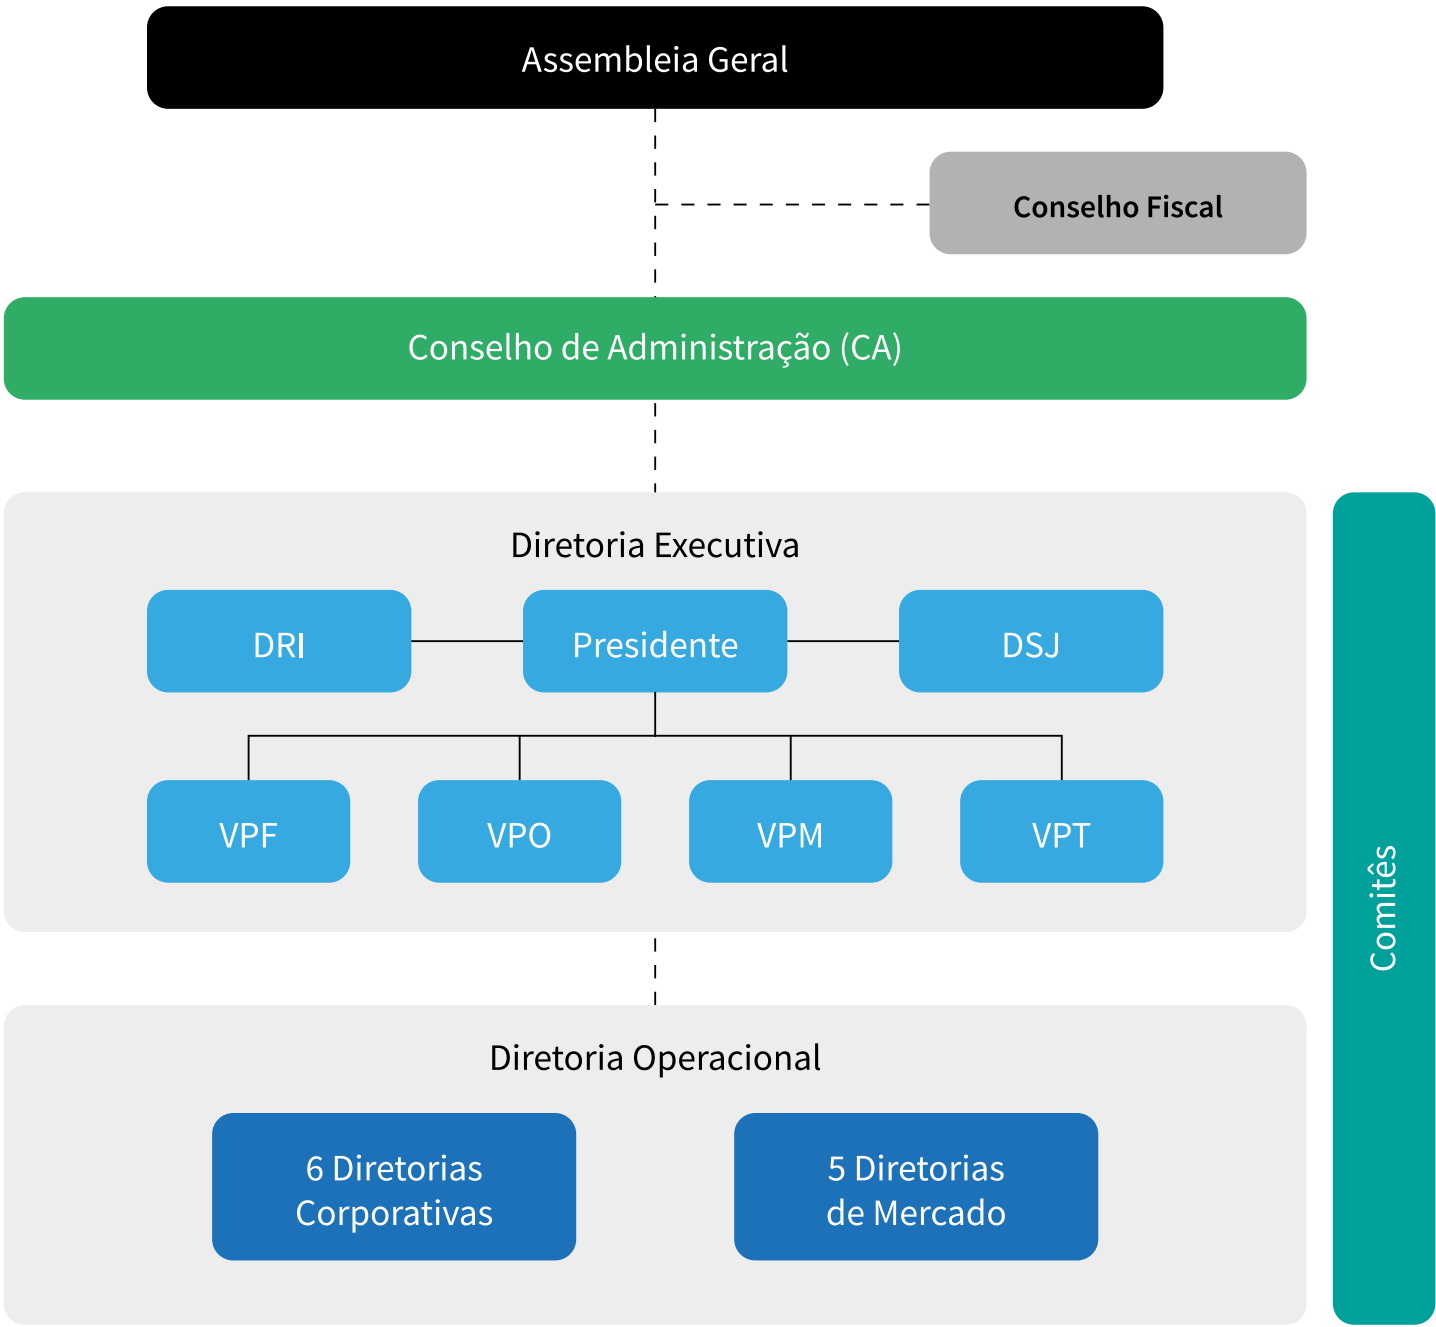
Assembleia Geral

Conselho Fiscal

Conselho de Administração (CA)

Diretoria Executiva

DRI

Presidente

DSJ

VPF

VPO

VPM

VPT

Diretoria Operacional

6 Diretorias Corporativas

5 Diretorias de Mercado

Comitês